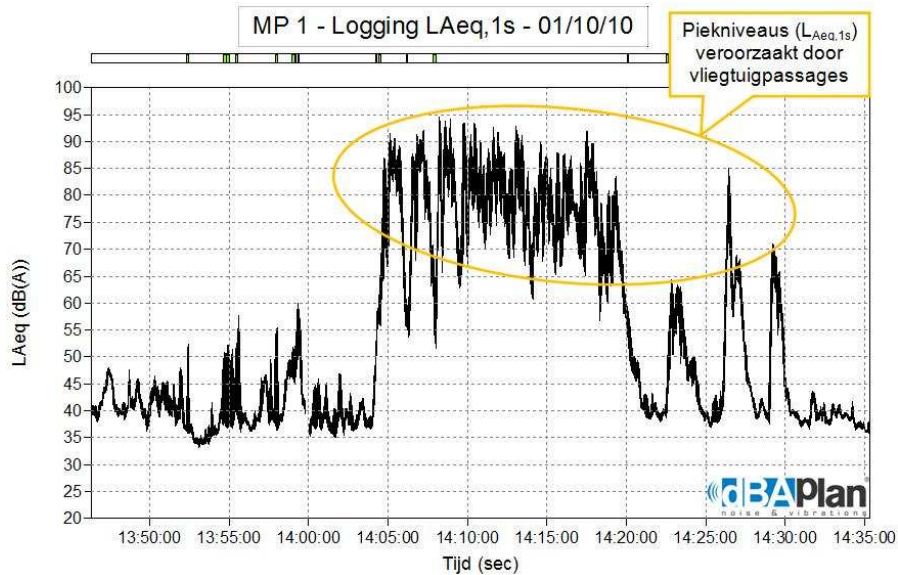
MP 1 - Logging LAeq,1s - 01/10/10

Piekniveaus ($L_{Aeq,1s}$) veroorzaakt door vliegtuigpassages

LAeq (dB(A))

100
95
90
85
80
75
70
65
60
55
50
45
40
35
30
25
20

13:50:00 13:55:00 14:00:00 14:05:00 14:10:00 14:15:00 14:20:00 14:25:00 14:30:00 14:35:00

Tijd (sec)

dBAPlan
noise & vibrations